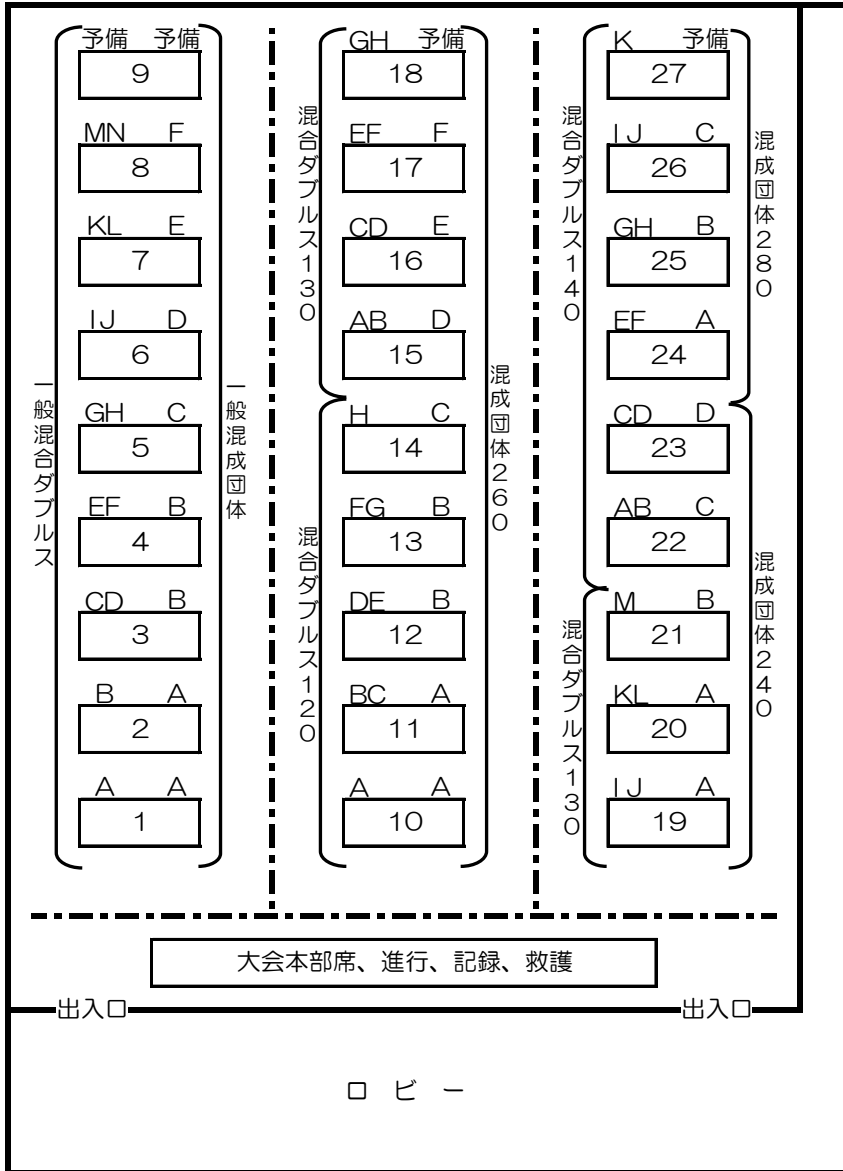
予備 予備
9
MN F
8
KL E
7
IJ D
6
GH C
5
EF B
4
CD B
3
B A
2
A A
1

一般混合ダブルス
一般混成団体

GH 予備
18
EF F
17
CD E
16
AB D
15
H C
14
FG B
13
DE B
12
BC A
11
A A
10

混合ダブルス130
混成団体260
混合ダブルス120

K 予備
27
IJ C
26
GH B
25
EF A
24
CD D
23
AB C
22
M B
21
KL A
20
IJ A
19

混合ダブルス140
混成団体280
混合ダブルス130
混成団体240

大会本部席、進行、記録、救護

出入口
出入口

ロビー